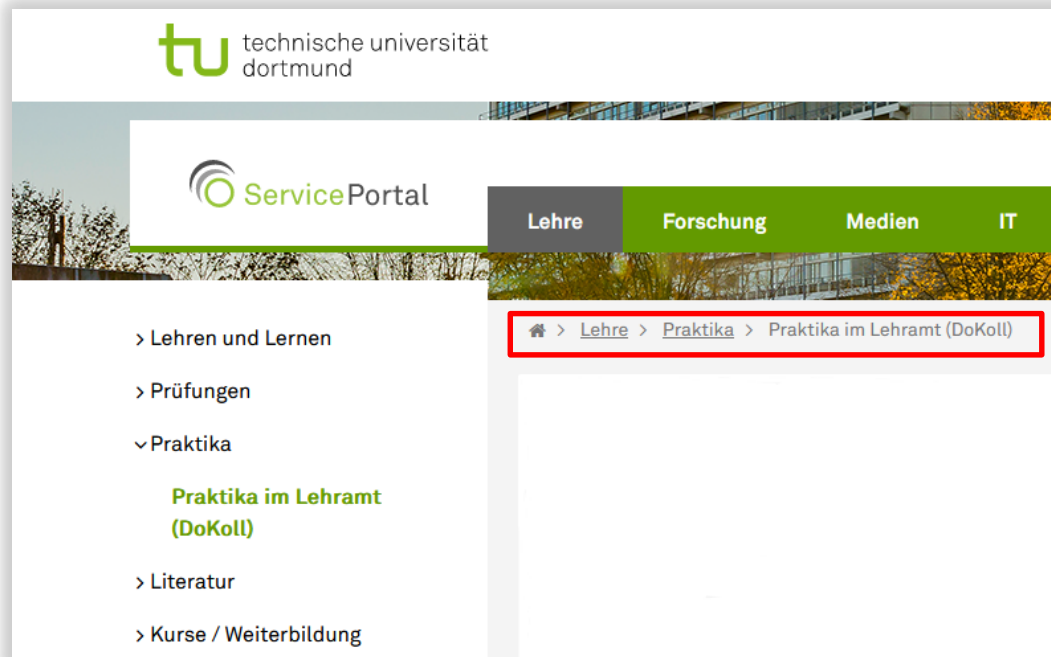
tu technische universität dortmund

ServicePortal

Lehre Forschung Medien IT

> Lehre > Praktika > Praktika im Lehramt (DoKoll)

> Lehren und Lernen

> Prüfungen

⌄ Praktika

Praktika im Lehramt (DoKoll)

> Literatur

> Kurse / Weiterbildung